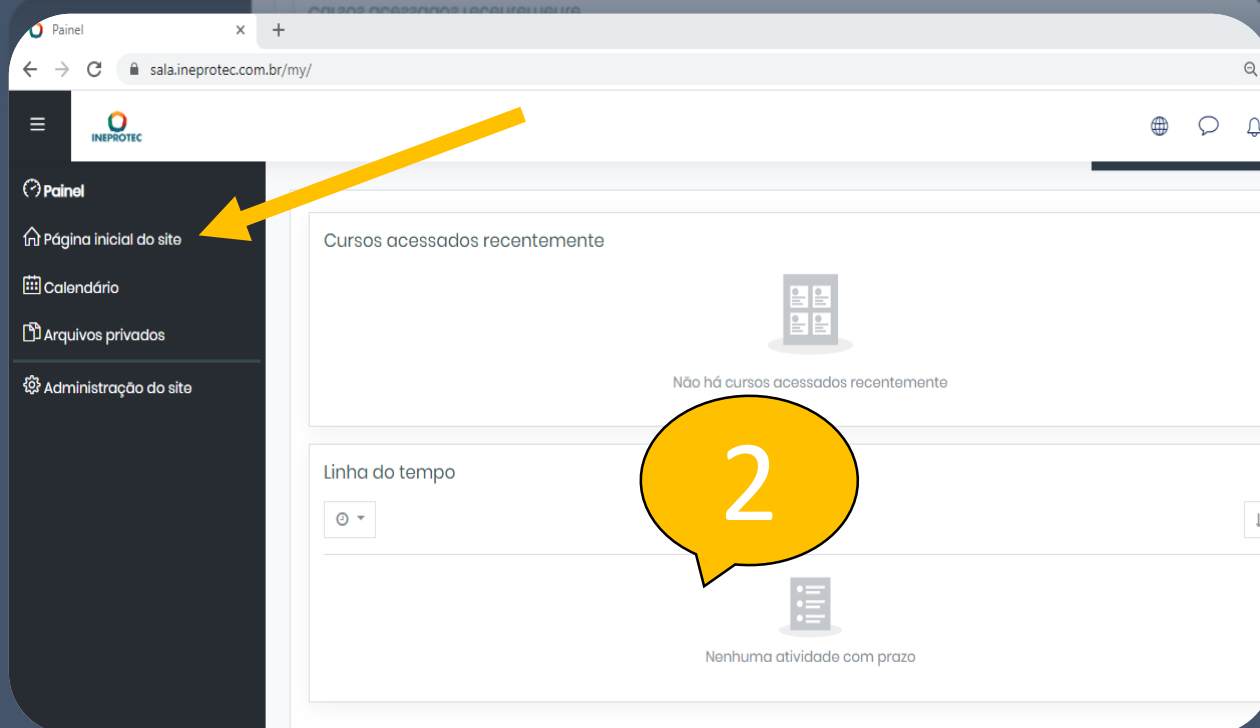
Painel ×
+
sala.ineprotec.com.br/my/

INEPROTEC

Painel
Página inicial do site
Calendário
Arquivos privados
Administração do site

Cursos acessados recentemente

Não há cursos acessados recentemente

Linha do tempo

2

Nenhuma atividade com prazo